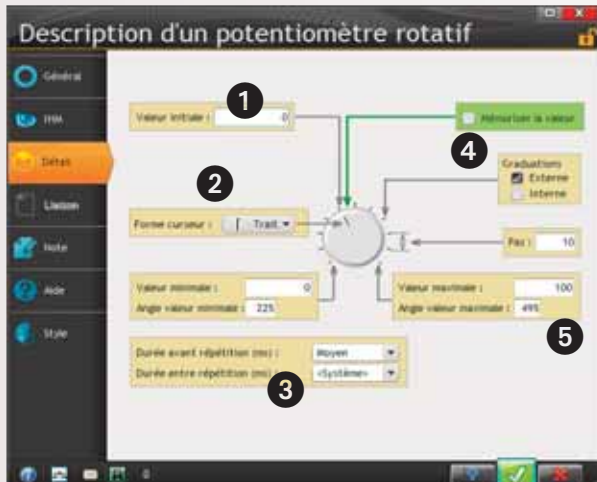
Description d'un potentiomètre rotatif

Général
IHM
Détail
Liaison
Note
Aide
Style

Valeur initiale : 0

1

Mémoriser la valeur

4

2

Graduations
Externe
Interne

Forme curseur : Trait

Pas : 10

Valeur minimale : 0
Angle valeur minimale : 225

Valeur maximale : 100
Angle valeur maximale : 495

5

Durée avant répétition (ms) : Moyen
Durée entre répétition (ms) : <Système>

3